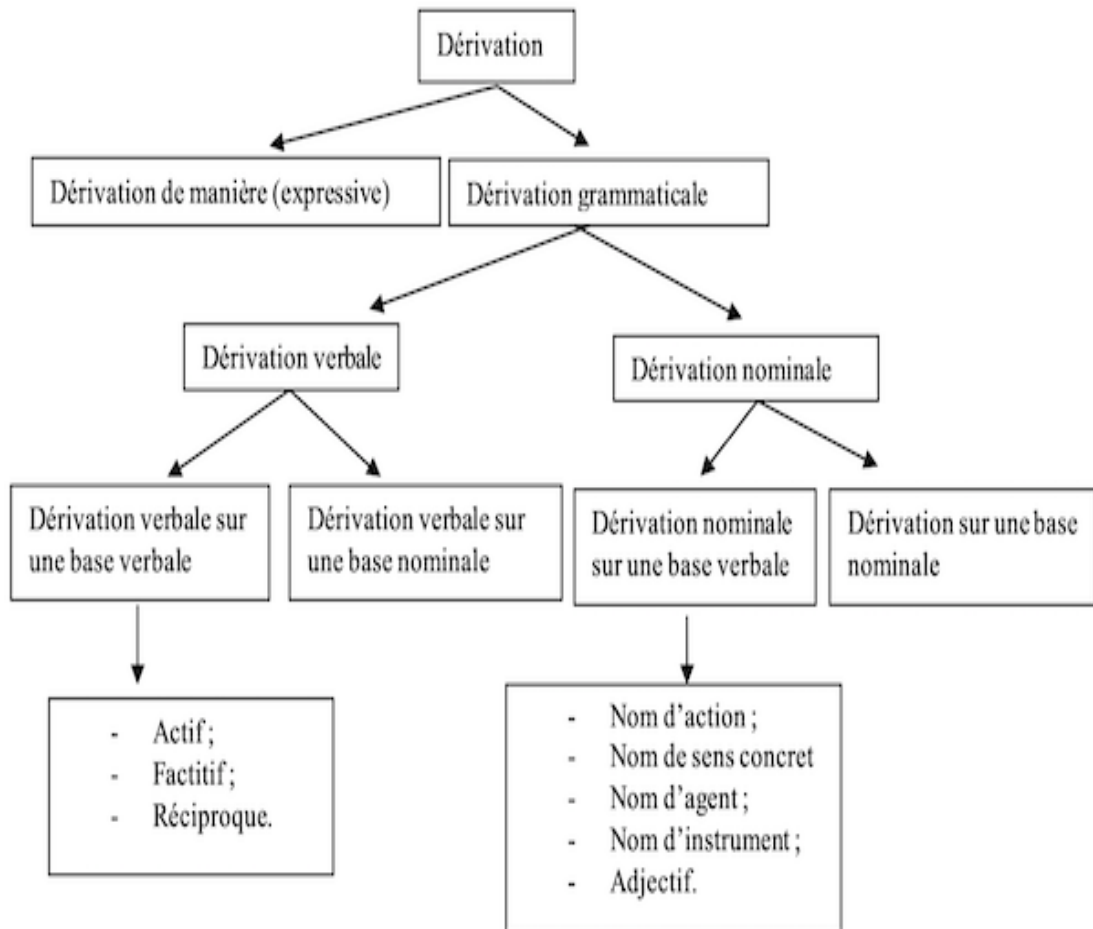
Dérivation

Dérivation de manière (expressive)

Dérivation grammaticale

Dérivation verbale

Dérivation nominale

Dérivation verbale sur une base verbale

Dérivation verbale sur une base nominale

Dérivation nominale sur une base verbale

Dérivation sur une base nominale

- Actif ;
- Factitif ;
- Réciproque.

- Nom d'action ;
- Nom de sens concret
- Nom d'agent ;
- Nom d'instrument ;
- Adjectif.